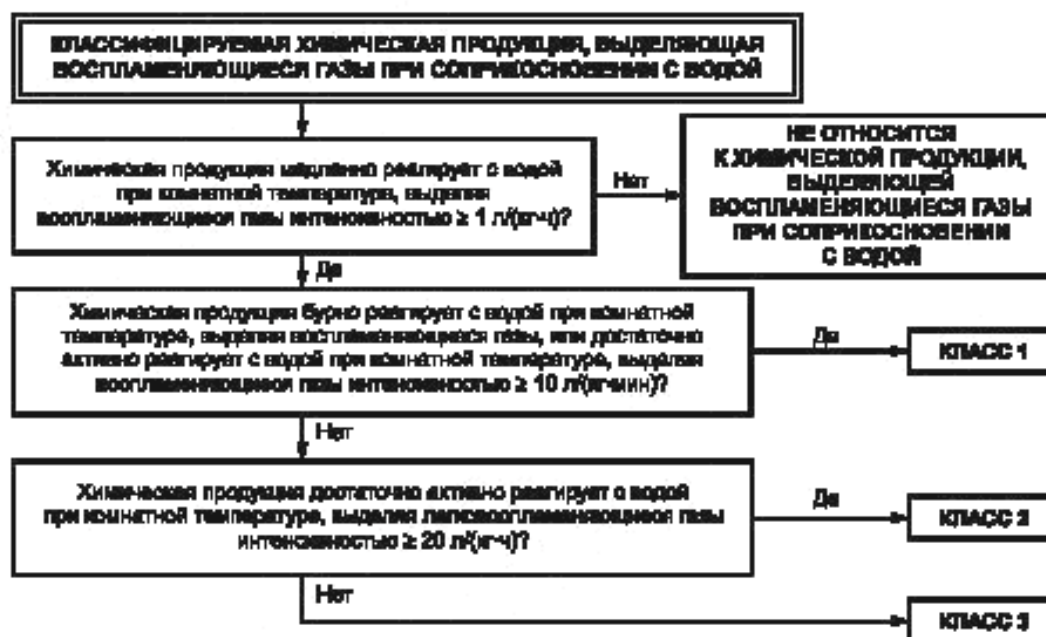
КЛАССИФИЦИРУЕМАЯ ХИМИЧЕСКАЯ ПРОДУКЦИЯ, ВЫДЕЛЯЮЩАЯ ВОСПЛАМЕНЯЮЩИЕСЯ ГАЗЫ ПРИ СОПРИКОСНОВЕНИИ С ВОДОЙ

Химическая продукция медленно реагирует с водой при комнатной температуре, выделяя воспламеняющиеся газы интенсивностью ≥ 1 л/(кг·ч)?

Нет

НЕ ОТНОСИТСЯ К ХИМИЧЕСКОЙ ПРОДУКЦИИ, ВЫДЕЛЯЮЩЕЙ ВОСПЛАМЕНЯЮЩИЕСЯ ГАЗЫ ПРИ СОПРИКОСНОВЕНИИ С ВОДОЙ

Да

Химическая продукция бурно реагирует с водой при комнатной температуре, выделяя воспламеняющиеся газы, или достаточно активно реагирует с водой при комнатной температуре, выделяя воспламеняющиеся газы интенсивностью ≥ 10 л/(кг·мин)?

Да

КЛАСС 1

Нет

Химическая продукция достаточно активно реагирует с водой при комнатной температуре, выделяя легковоспламеняющиеся газы интенсивностью ≥ 20 л/(кг·ч)?

Да

КЛАСС 2

Нет

КЛАСС 3